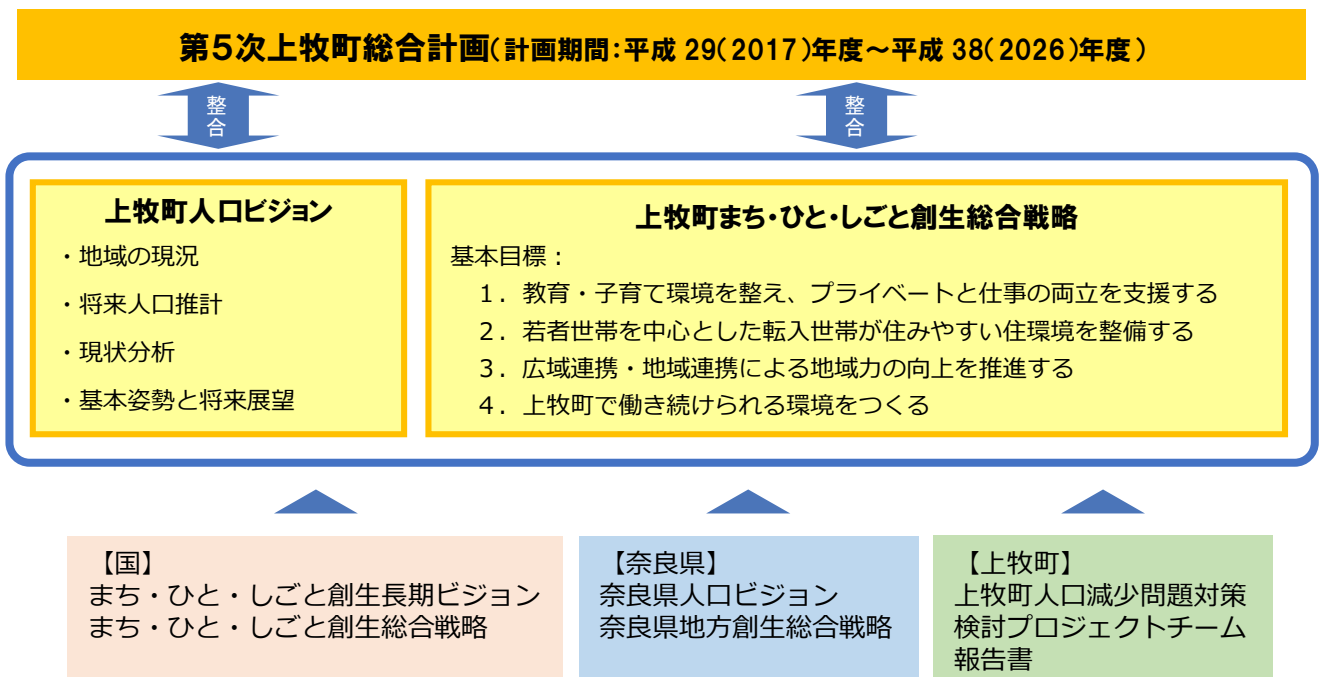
第5次上牧町総合計画（計画期間：平成 29（2017）年度～平成 38（2026）年度）

整合

整合

上牧町人口ビジョン

・地域の現況

・将来人口推計

・現状分析

・基本姿勢と将来展望

上牧町まち・ひと・しごと創生総合戦略

基本目標：

1．教育・子育て環境を整え、プライベートと仕事の両立を支援する

2．若者世帯を中心とした転入世帯が住みやすい住環境を整備する

3．広域連携・地域連携による地域力の向上を推進する

4．上牧町で働き続けられる環境をつくる

【国】
まち・ひと・しごと創生長期ビジョン
まち・ひと・しごと創生総合戦略

【奈良県】
奈良県人口ビジョン
奈良県地方創生総合戦略

【上牧町】
上牧町人口減少問題対策検討プロジェクトチーム報告書